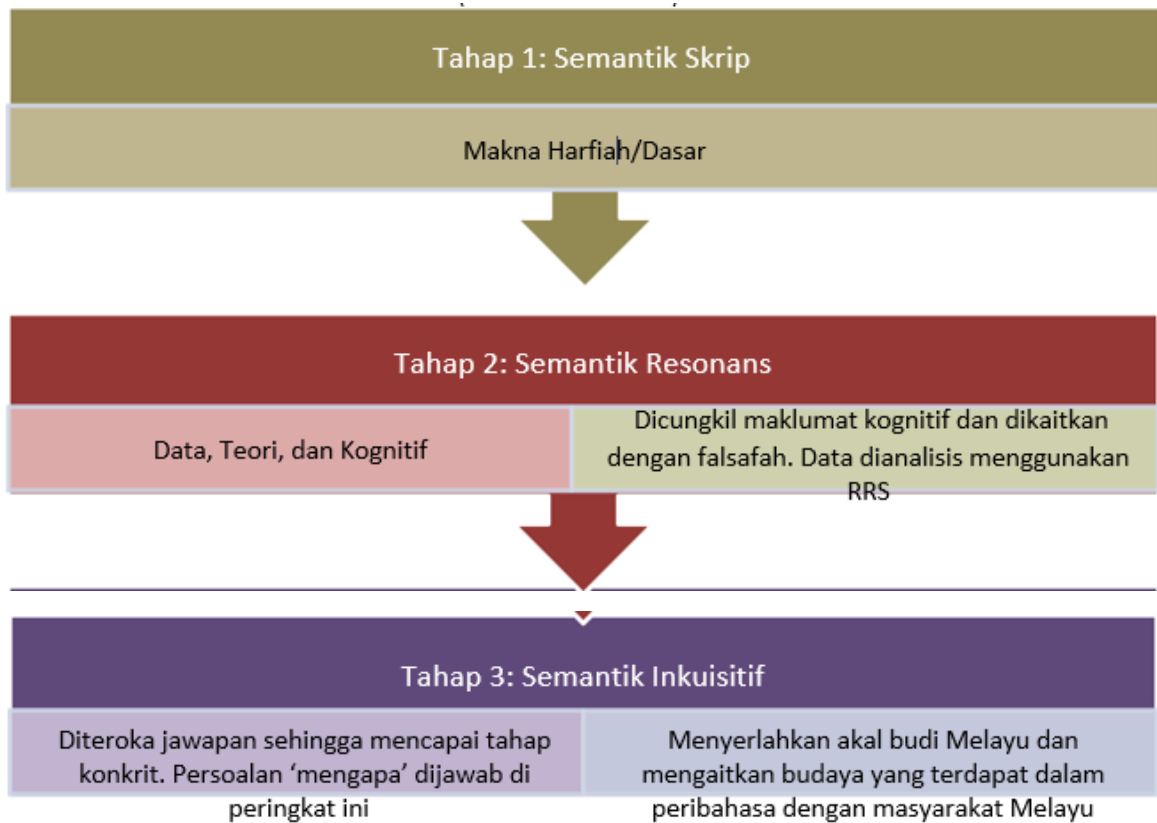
Tahap 1: Semantik Skrip

Makna Harfiah/Dasar

Tahap 2: Semantik Resonans

Data, Teori, dan Kognitif

Dicungkil maklumat kognitif dan dikaitkan dengan falsafah. Data dianalisis menggunakan RRS

Tahap 3: Semantik Inkuisitif

Diteroka jawapan sehingga mencapai tahap konkrit. Persoalan ‘mengapa’ dijawab di peringkat ini

Menyerlahkan akal budi Melayu dan mengaitkan budaya yang terdapat dalam peribahasa dengan masyarakat Melayu